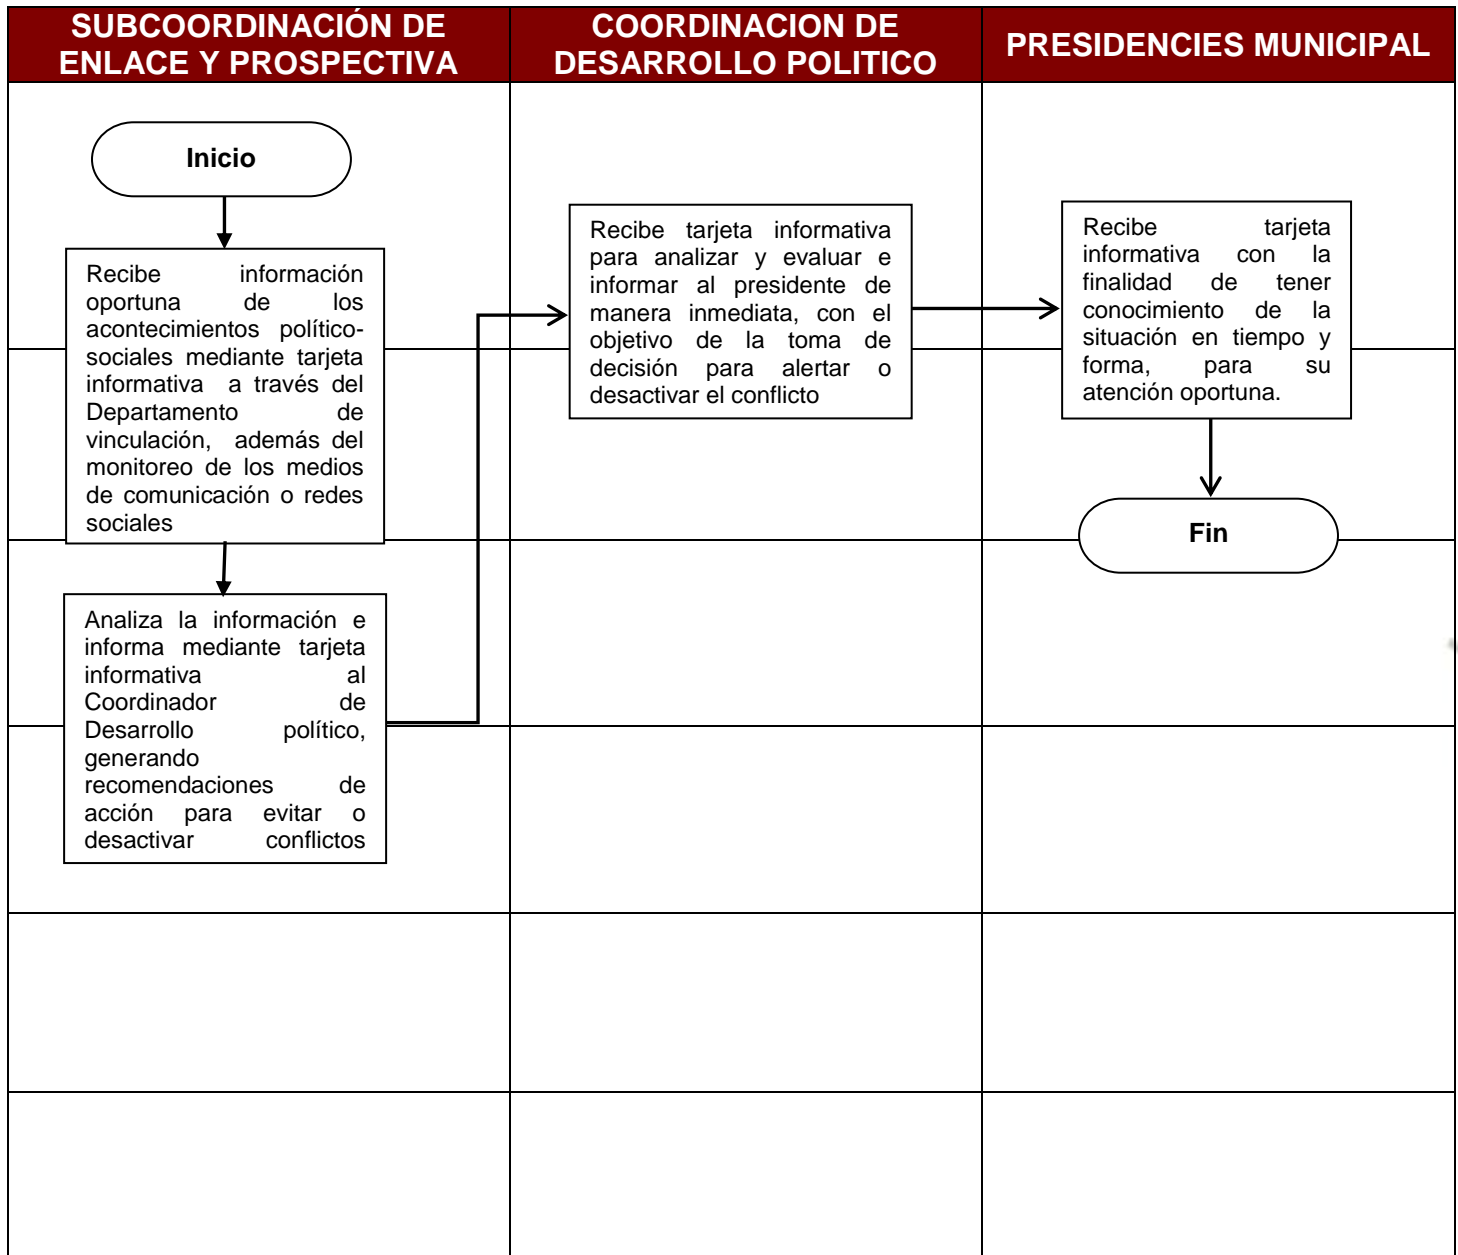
| SUBCOORDINACIÓN DE ENLACE Y PROSPECTIVA | COORDINACION DE DESARROLLO POLITICO | PRESIDENCIES MUNICIPAL |
|---|---|---|

Inicio

Recibe información oportuna de los acontecimientos político-sociales mediante tarjeta informativa a través del Departamento de vinculación, además del monitoreo de los medios de comunicación o redes sociales

Analiza la información e informa mediante tarjeta informativa al Coordinador de Desarrollo político, generando recomendaciones de acción para evitar o desactivar conflictos

Recibe tarjeta informativa para analizar y evaluar e informar al presidente de manera inmediata, con el objetivo de la toma de decisión para alertar o desactivar el conflicto

Recibe tarjeta informativa con la finalidad de tener conocimiento de la situación en tiempo y forma, para su atención oportuna.

Fin